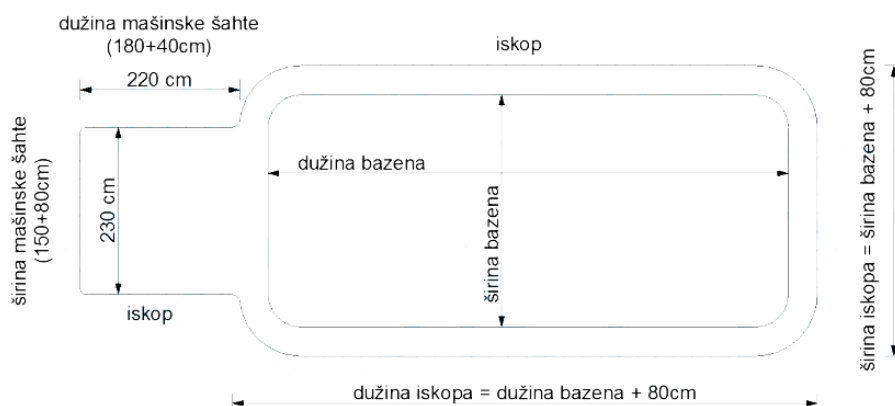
dužina mašinske šahte
(180+40cm)

iskop

220 cm

širina mašinske šahte
(150+80cm)

230 cm

dužina bazena

širina bazena

širina iskopa = širina bazena + 80cm

iskop

dužina iskopa = dužina bazena + 80cm